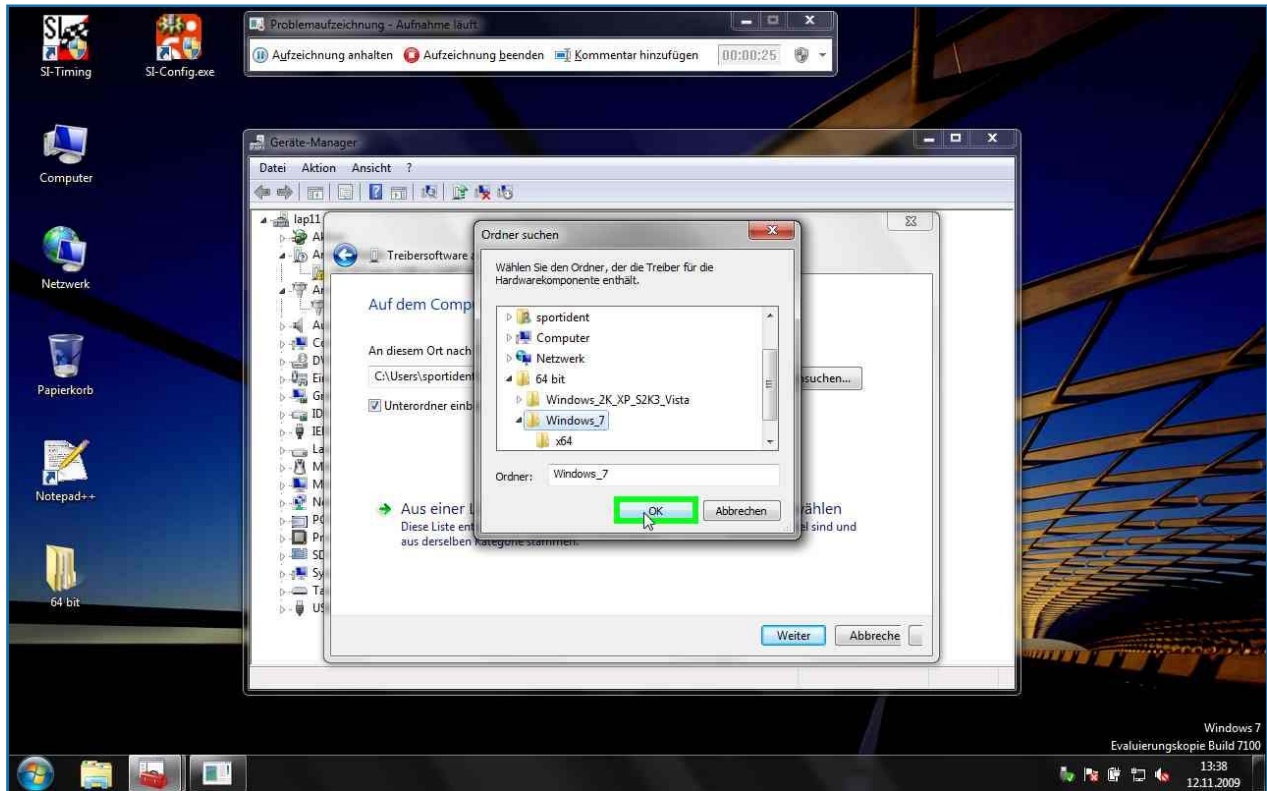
SI-Timing
SI-Config.exe
Computer
Netzwerk
Papierkorb
Notepad++
64 bit

Problemaufzeichnung - Aufnahme läuft
Aufzeichnung anhalten
Aufzeichnung beenden
Kommentar hinzufügen
00:00:25

Geräte-Manager
Datei Aktion Ansicht ?
lap11
Al
Ar
Ar
Ar
Co
DV
Ei
Gr
ID
IE
La
M
M
Ne
PC
Pr
SD
Sy
Ta
US

Treibersoftware a
Auf dem Comp
An diesem Ort nach
C:\Users\sportident
Unterordner einb
suchen...
Aus einer L
wählen
Diese Liste ent
el sind und
aus derselben Kategorie stammen.
Weiter
Abbreche

Ordner suchen
Wählen Sie den Ordner, der die Treiber für die Hardwarekomponente enthält.
sportident
Computer
Netzwerk
64 bit
Windows_2K_XP_S2K3_Vista
Windows_7
x64
Ordner: Windows_7
OK
Abbrechen

Windows 7
Evaluierungskopie Build 7100
13:38
12.11.2009